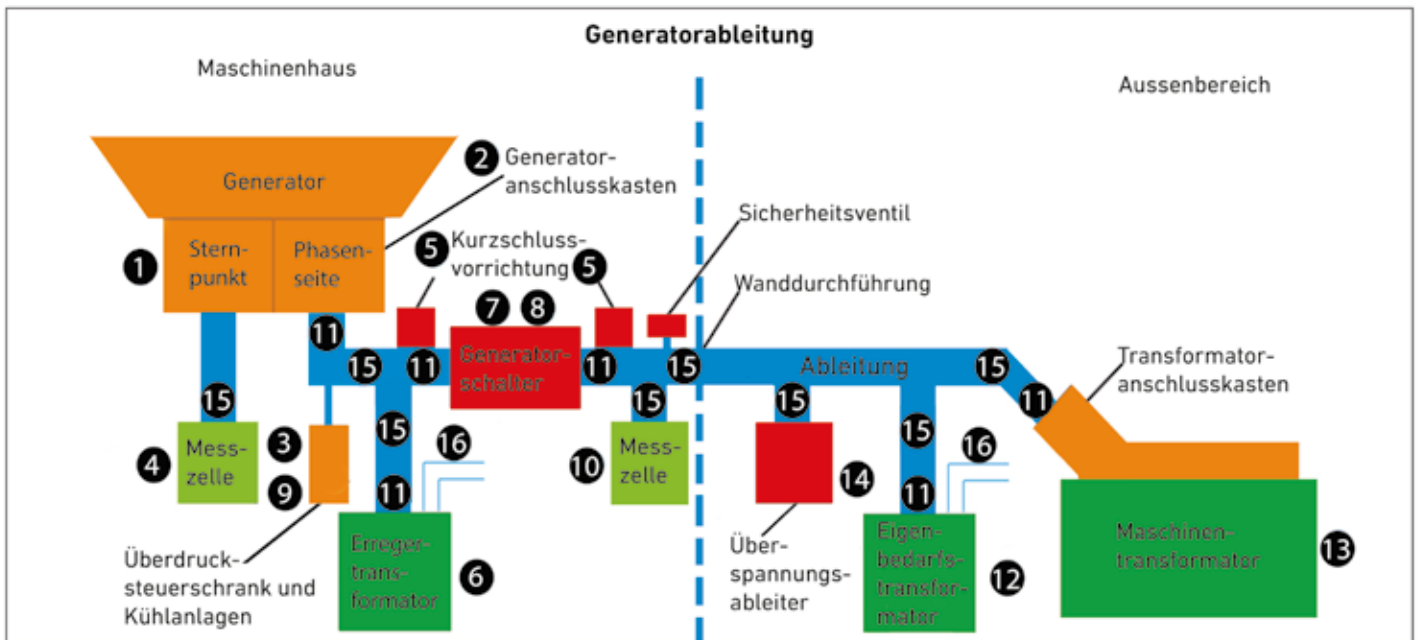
Generatorableitung

Maschinenhaus

Aussenbereich

Generator

Sternpunkt

Phasenseite

1

2 Generatoranschlusskasten

Sicherheitsventil

5 Kurzschlussvorrichtung

5

Wanddurchführung

7 8

Generatorschalter

11

15

11

11

15

Ableitung

15

Transformatoranschlusskasten

11

15

15

15

15

15

4 Messzelle

3

9

16

10 Messzelle

14

16

11

11

Überdrucksteuerschrank und Kühlanlagen

Erregertransformator

6

Überspannungsableiter

Eigenbedarfstransformator

12

Maschinentransformator

13